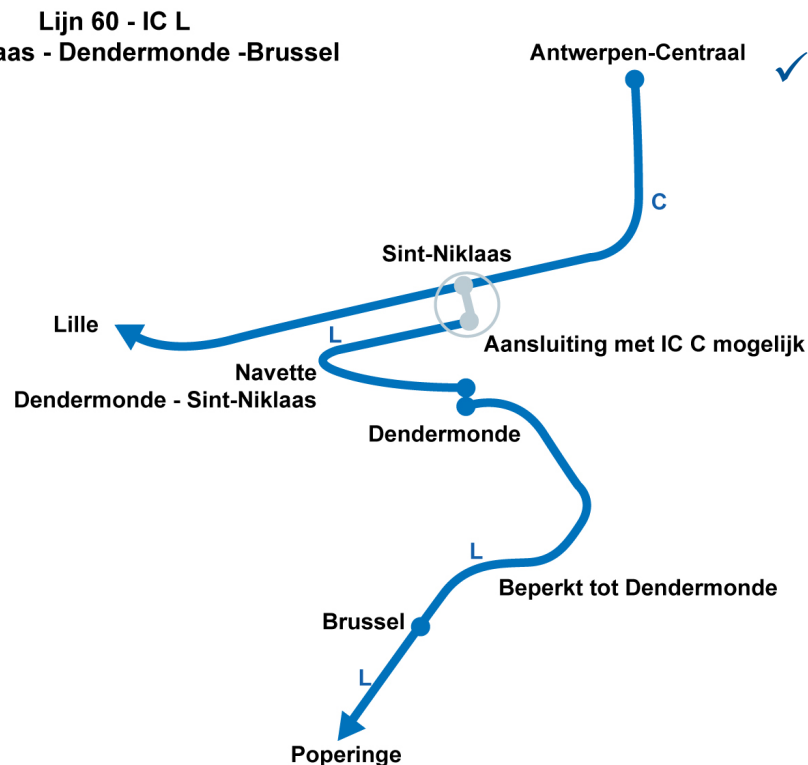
Lijn 60 - IC L
aas - Dendermonde -Brussel

Antwerpen-Centraal

C

Sint-Niklaas

Lille

L

Aansluiting met IC C mogelijk

Navette
Dendermonde - Sint-Niklaas

Dendermonde

L

Beperkt tot Dendermonde

Brussel

L

Poperinge